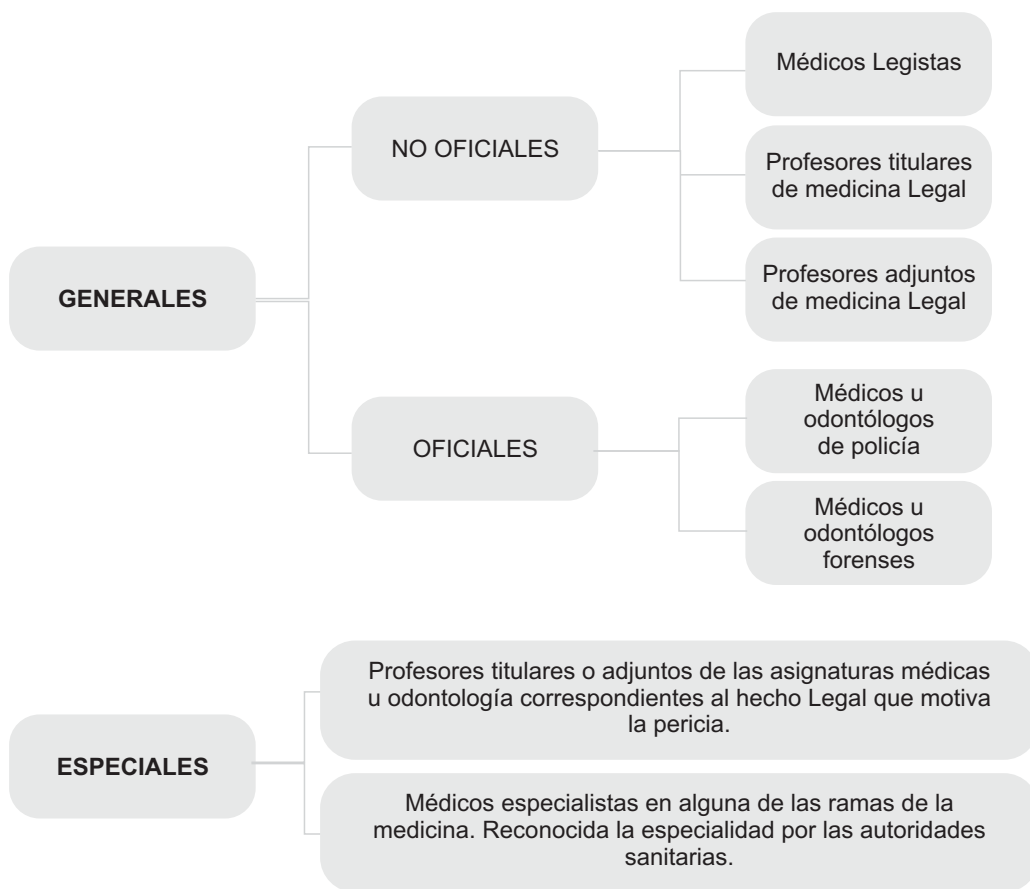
GENERALES

NO OFICIALES

Médicos Legistas

Profesores titulares de medicina Legal

Profesores adjuntos de medicina Legal

OFICIALES

Médicos u odontólogos de policía

Médicos u odontólogos forenses

ESPECIALES

Profesores titulares o adjuntos de las asignaturas médicas u odontología correspondientes al hecho Legal que motiva la pericia.

Médicos especialistas en alguna de las ramas de la medicina. Reconocida la especialidad por las autoridades sanitarias.